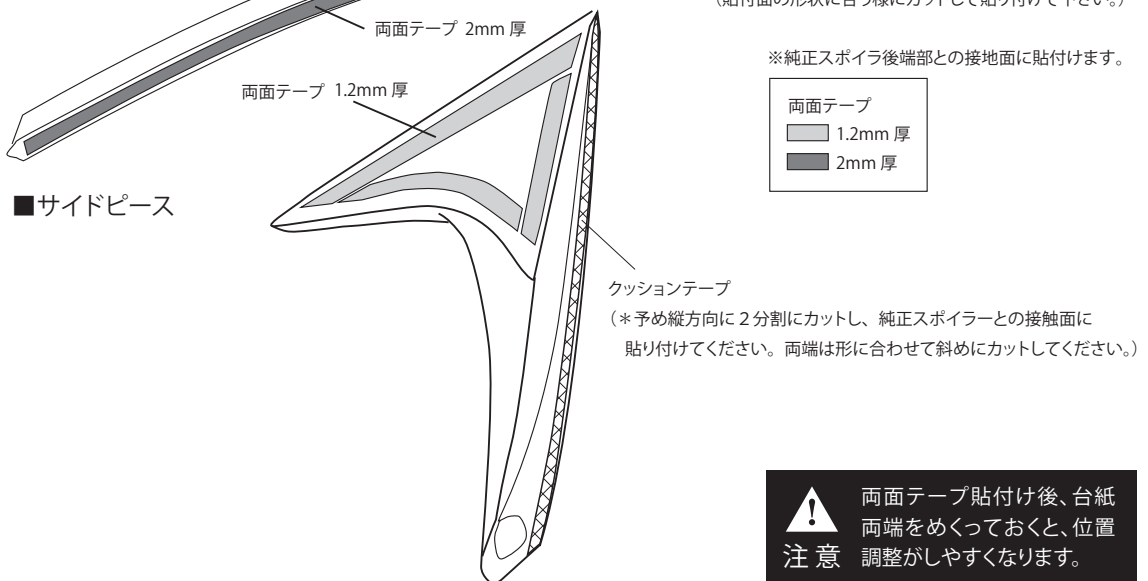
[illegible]

両面テープ 2mm 厚

※純正スポイラ後端部との接地面に貼付けます。

両面テープ 1.2mm 厚

両面テープ
1.2mm 厚
2mm 厚

■サイドピース

クッションテープ
（＊予め縦方向に２分割にカットし、純正スポイラーとの接触面に貼り付けてください。両端は形に合わせて斜めにカットしてください。）

!
注 意
両面テープ貼付け後、台紙両端をめくっておくと、位置調整がしやすくなります。